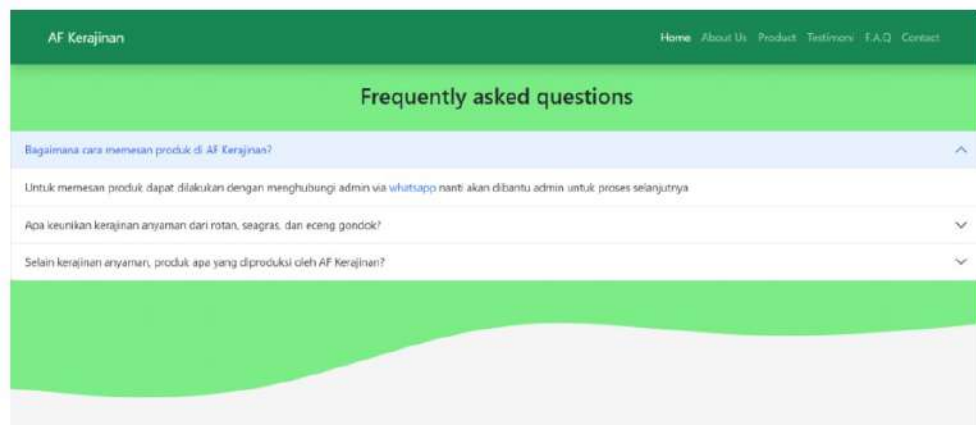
AF Kerajinan

Home About Us Product Testimoni F.A.Q Contact

Frequently asked questions

Bagaimana cara memesan produk di AF Kerajinan?

Untuk memesan produk dapat dilakukan dengan menghubungi admin via whatsapp nanti akan dibantu admin untuk proses selanjutnya

Apa keunikan kerajinan anyaman dari rotan, seagras, dan eceng gondok?

Selain kerajinan anyaman, produk apa yang diproduksi oleh AF Kerajinan?